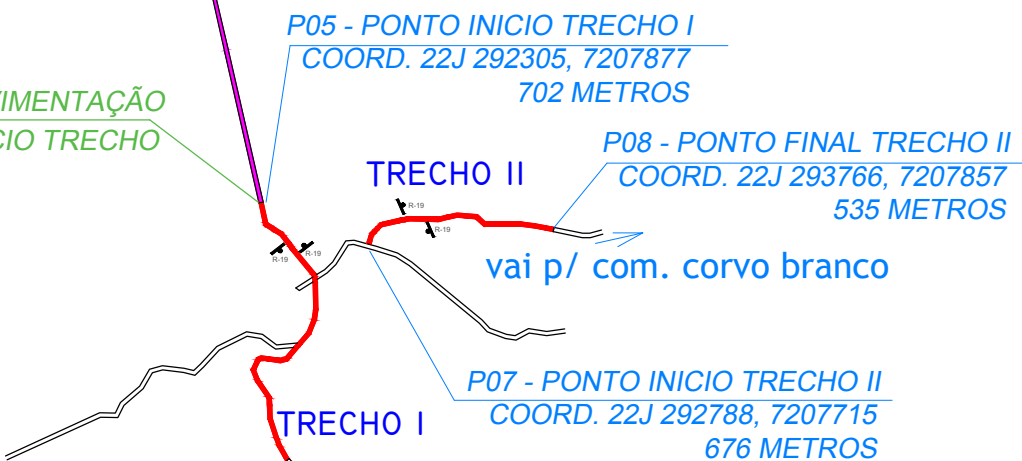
P05 - PONTO INICIO TRECHO I
COORD. 22J 292305, 7207877
702 METROS

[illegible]IMENTAÇÃO
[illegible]CIO TRECHO

P08 - PONTO FINAL TRECHO II
COORD. 22J 293766, 7207857
535 METROS

TRECHO II

R-19
R-19
R-19
R-19

vai p/ com. corvo branco

P07 - PONTO INICIO TRECHO II
COORD. 22J 292788, 7207715
676 METROS

TRECHO I